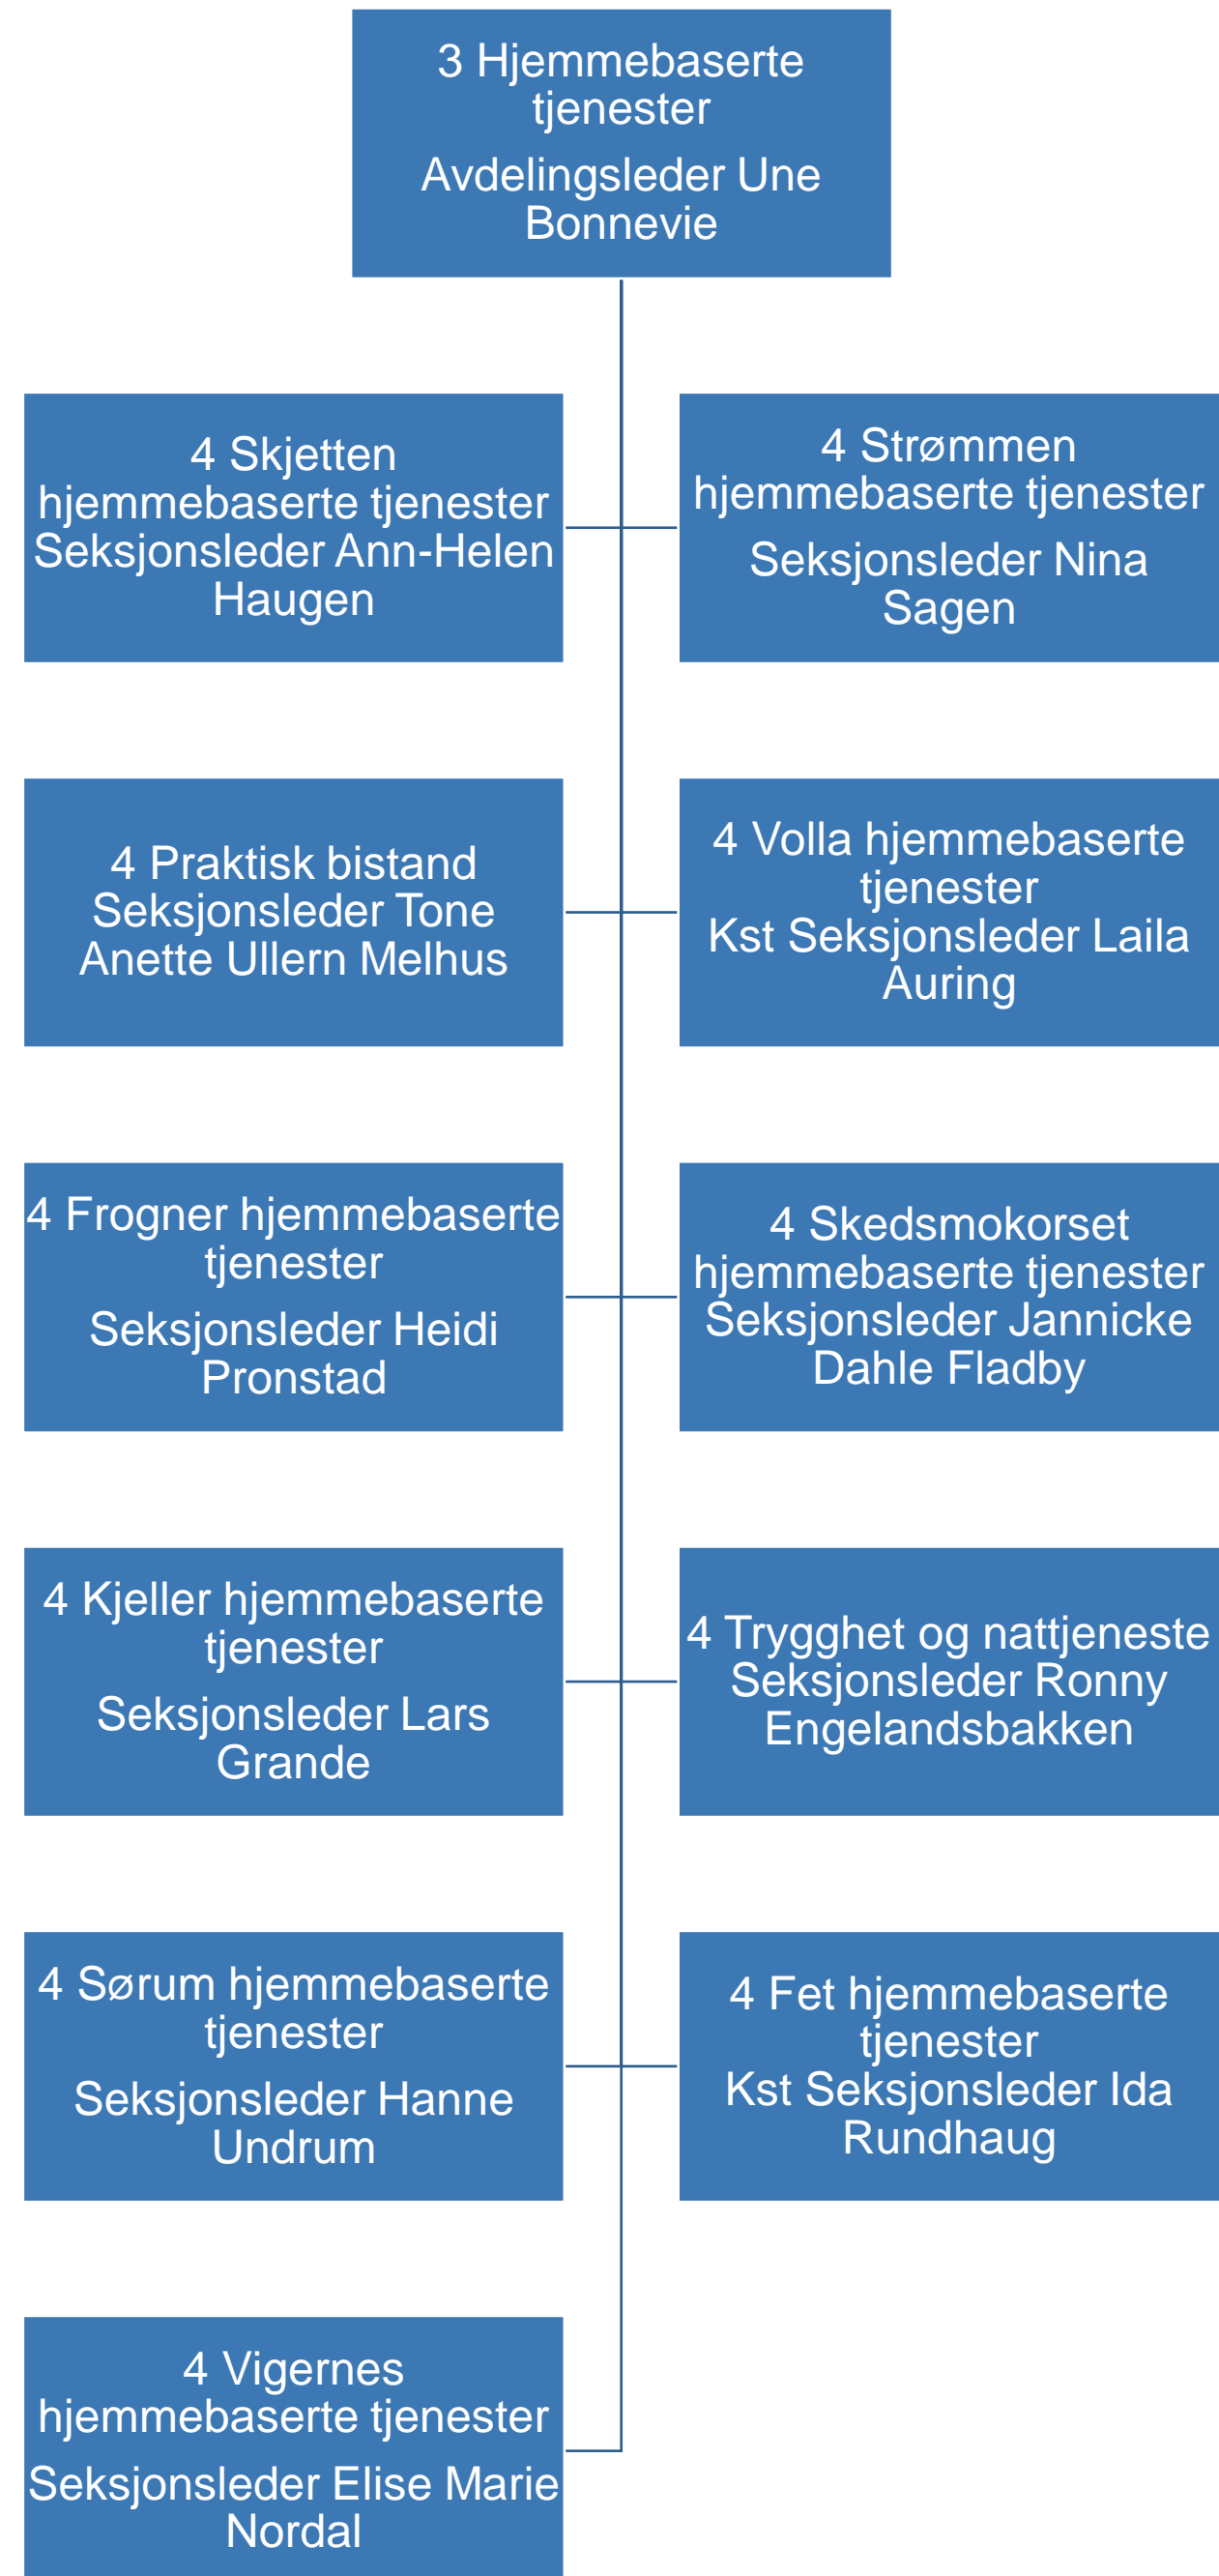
3 Hjemmebaserte tjenester

Avdelingsleder Une Bonnevie

4 Skjetten hjemmebaserte tjenester
Seksjonsleder Ann-Helen Haugen

4 Strømmen hjemmebaserte tjenester

Seksjonsleder Nina Sagen

4 Praktisk bistand
Seksjonsleder Tone Anette Ullern Melhus

4 Volla hjemmebaserte tjenester
Kst Seksjonsleder Laila Auring

4 Frogner hjemmebaserte tjenester

Seksjonsleder Heidi Pronstad

4 Skedsmokorset hjemmebaserte tjenester
Seksjonsleder Jannicke Dahle Fladby

4 Kjeller hjemmebaserte tjenester

Seksjonsleder Lars Grande

4 Trygghet og nattjeneste
Seksjonsleder Ronny Engelandsbakken

4 Sørum hjemmebaserte tjenester

Seksjonsleder Hanne Undrum

4 Fet hjemmebaserte tjenester
Kst Seksjonsleder Ida Rundhaug

4 Vigernes hjemmebaserte tjenester

Seksjonsleder Elise Marie Nordal